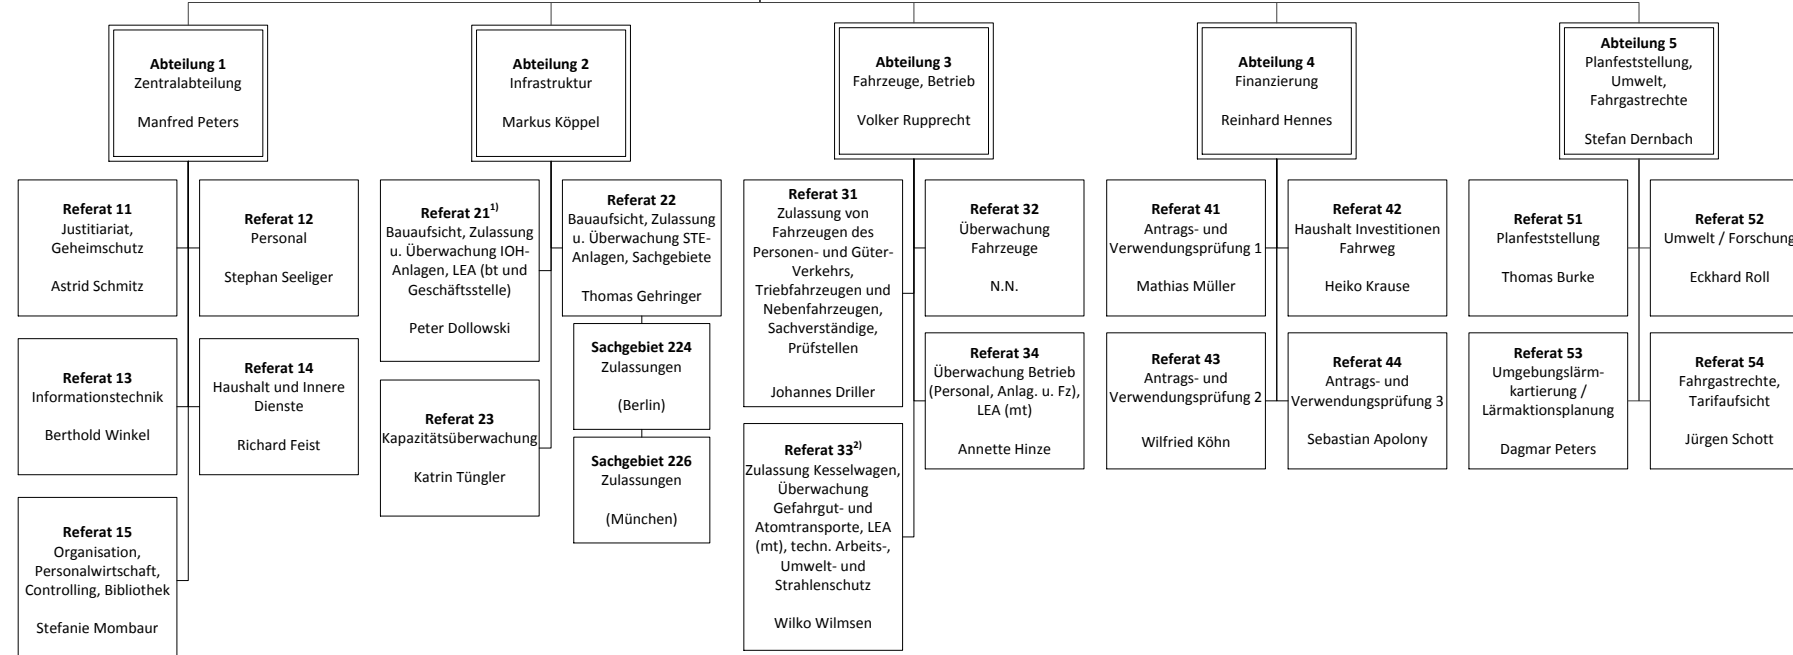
**Abteilung 1**
Zentralabteilung

Manfred Peters

**Referat 11**
Justitiariat, Geheimschutz

Astrid Schmitz

**Referat 12**
Personal

Stephan Seeliger

**Referat 13**
Informationstechnik

Berthold Winkel

**Referat 14**
Haushalt und Innere Dienste

Richard Feist

**Referat 15**
Organisation, Personalwirtschaft, Controlling, Bibliothek

Stefanie Mombaur

**Abteilung 2**
Infrastruktur

Markus Köppel

**Referat 21$^{1)}$**
Bauaufsicht, Zulassung u. Überwachung IOH-Anlagen, LEA (bt und Geschäftsstelle)

Peter Dollowski

**Referat 22**
Bauaufsicht, Zulassung u. Überwachung STE-Anlagen, Sachgebiete

Thomas Gehringer

**Sachgebiet 224**
Zulassungen

(Berlin)

**Sachgebiet 226**
Zulassungen

(München)

**Referat 23**
Kapazitätsüberwachung

Katrin Tüngler

**Abteilung 3**
Fahrzeuge, Betrieb

Volker Rupprecht

**Referat 31**
Zulassung von Fahrzeugen des Personen- und Güter-Verkehrs, Triebfahrzeugen und Nebenfahrzeugen, Sachverständige, Prüfstellen

Johannes Driller

**Referat 32**
Überwachung Fahrzeuge

N.N.

**Referat 33$^{2)}$**
Zulassung Kesselwagen, Überwachung Gefahrgut- und Atomtransporte, LEA (mt), techn. Arbeits-, Umwelt- und Strahlenschutz

Wilko Wilmsen

**Referat 34**
Überwachung Betrieb (Personal, Anlag. u. Fz), LEA (mt)

Annette Hinze

**Abteilung 4**
Finanzierung

Reinhard Hennes

**Referat 41**
Antrags- und Verwendungsprüfung 1

Mathias Müller

**Referat 42**
Haushalt Investitionen Fahrweg

Heiko Krause

**Referat 43**
Antrags- und Verwendungsprüfung 2

Wilfried Köhn

**Referat 44**
Antrags- und Verwendungsprüfung 3

Sebastian Apolony

**Abteilung 5**
Planfeststellung, Umwelt, Fahrgastrechte

Stefan Dernbach

**Referat 51**
Planfeststellung

Thomas Burke

**Referat 52**
Umwelt / Forschung

Eckhard Roll

**Referat 53**
Umgebungslärmkartierung / Lärmaktionsplanung

Dagmar Peters

**Referat 54**
Fahrgastrechte, Tarifaufsicht

Jürgen Schott